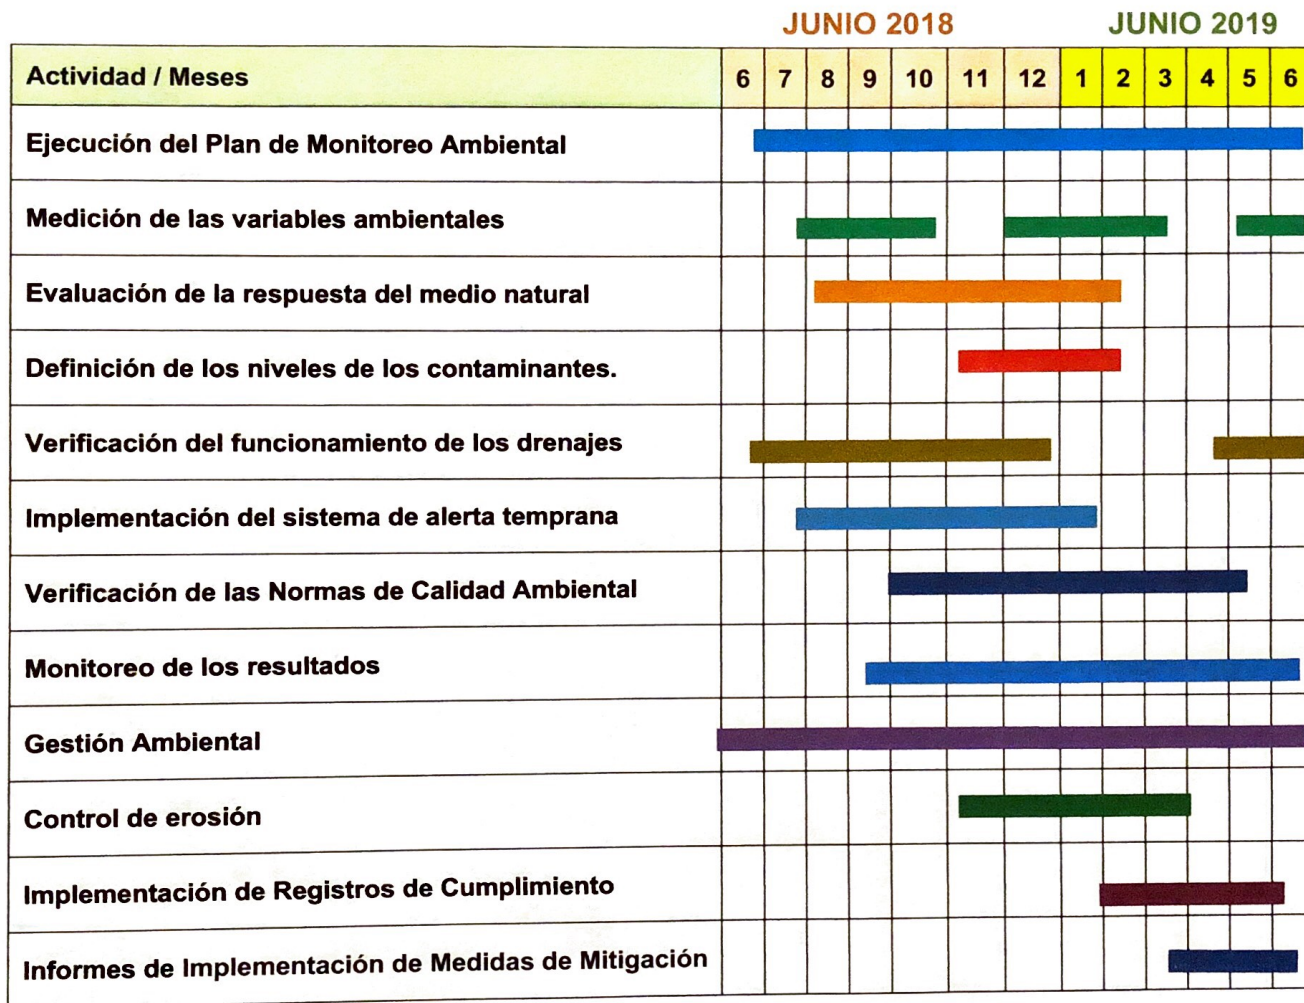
JUNIO 2018 JUNIO 2019

| Actividad / Meses | 6 | 7 | 8 | 9 | 10 | 11 | 12 | 1 | 2 | 3 | 4 | 5 | 6 |
|---|---|---|---|---|---|---|---|---|---|---|---|---|---|
| Ejecución del Plan de Monitoreo Ambiental | | | | | | | | | | | | | |
| Medición de las variables ambientales | | | | | | | | | | | | | |
| Evaluación de la respuesta del medio natural | | | | | | | | | | | | | |
| Definición de los niveles de los contaminantes. | | | | | | | | | | | | | |
| Verificación del funcionamiento de los drenajes | | | | | | | | | | | | | |
| Implementación del sistema de alerta temprana | | | | | | | | | | | | | |
| Verificación de las Normas de Calidad Ambiental | | | | | | | | | | | | | |
| Monitoreo de los resultados | | | | | | | | | | | | | |
| Gestión Ambiental | | | | | | | | | | | | | |
| Control de erosión | | | | | | | | | | | | | |
| Implementación de Registros de Cumplimiento | | | | | | | | | | | | | |
| Informes de Implementación de Medidas de Mitigación | | | | | | | | | | | | | |